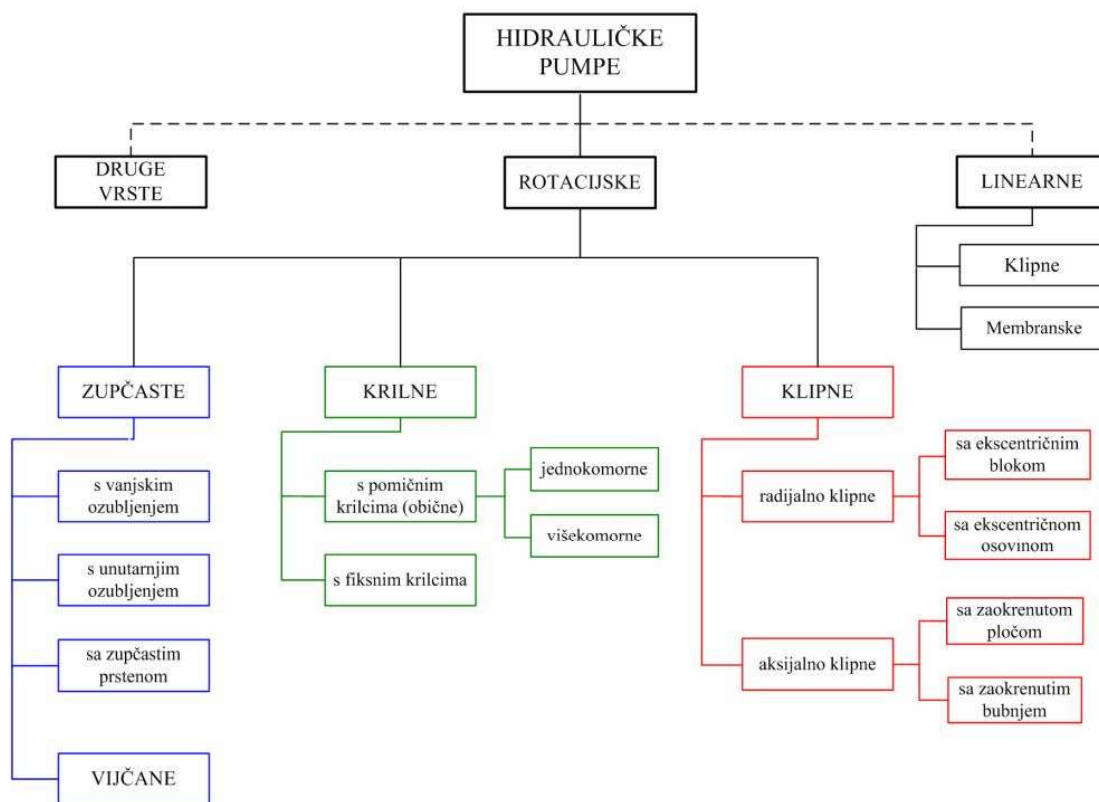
HIDRAULIČKE PUMPE

DRUGE VRSTE

ROTACIJSKE

LINEARNE

Klipne

Membranske

ZUPČASTE

s vanjskim ozubljenjem

s unutarnjim ozubljenjem

sa zupčastim prstenom

VIJČANE

KRILNE

s pomičnim krilcima (obične)

jednokomorne

višekomorne

s fiksnim krilcima

KLIPNE

radijalno klipne

sa ekscentričnim blokom

sa ekscentričnom osovinom

aksijalno klipne

sa zaokrenutom pločom

sa zaokrenutim bubnjem